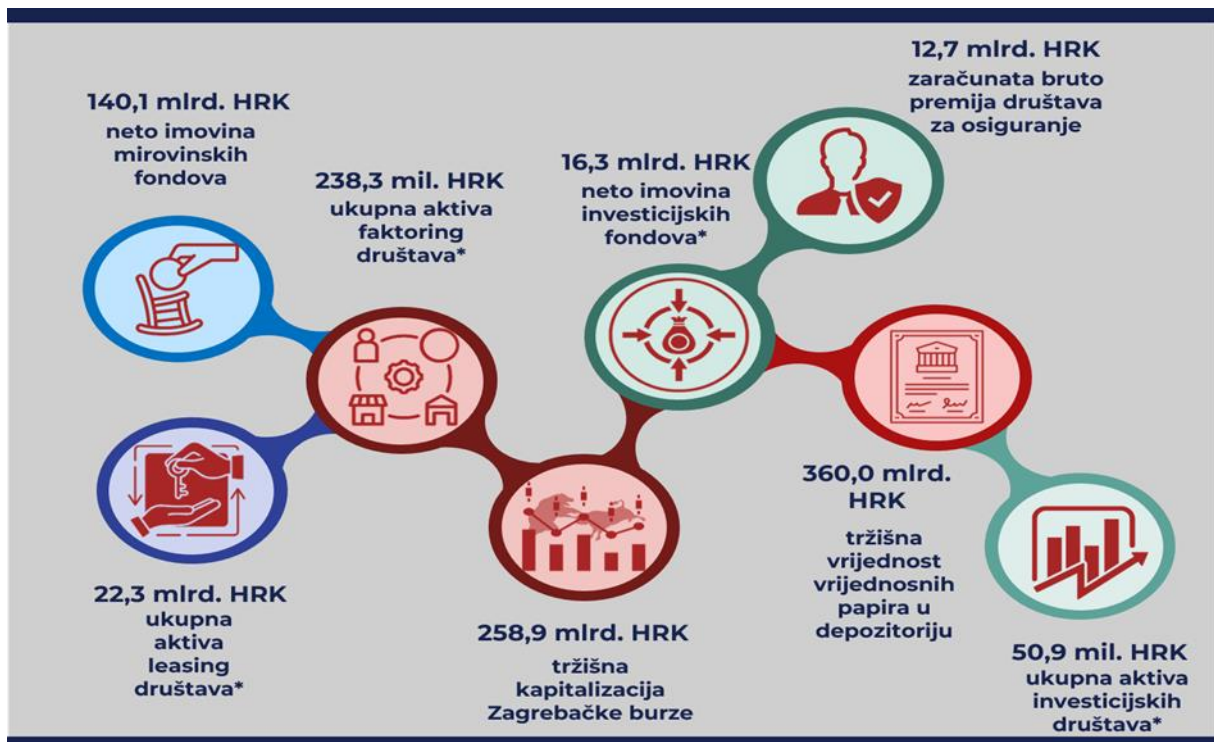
140,1 mlrd. HRK
neto imovina mirovinskih fondova

238,3 mil. HRK
ukupna aktiva faktoring društava*

16,3 mlrd. HRK
neto imovina investicijskih fondova*

12,7 mlrd. HRK
zaračunata bruto premija društava za osiguranje

22,3 mlrd. HRK
ukupna aktiva leasing društava*

258,9 mlrd. HRK
tržišna kapitalizacija Zagrebačke burze

360,0 mlrd. HRK
tržišna vrijednost vrijednosnih papira u depozitoriju

50,9 mil. HRK
ukupna aktiva investicijskih društava*